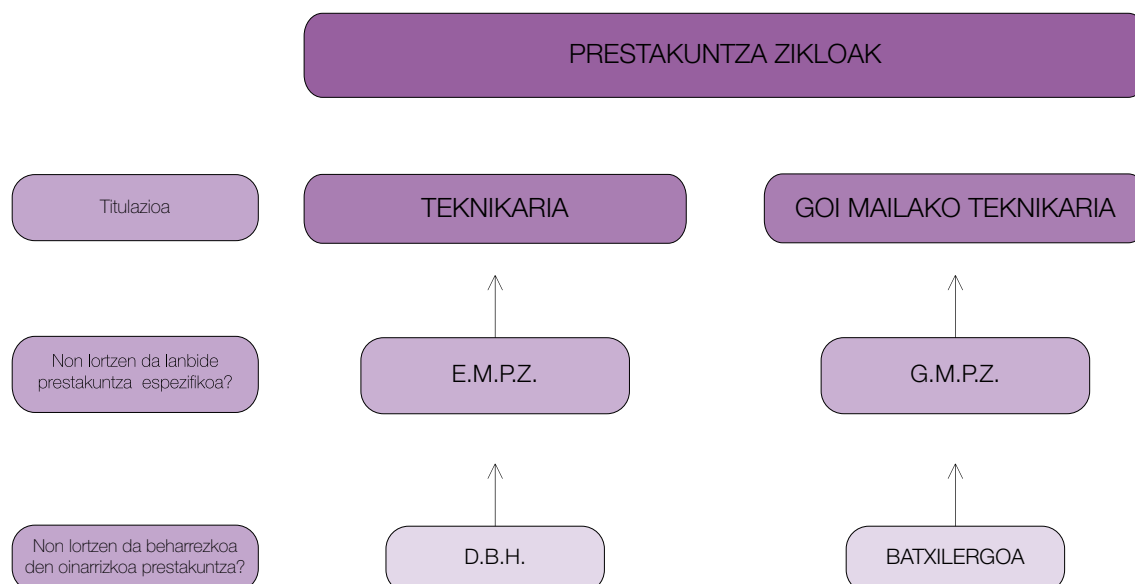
PRESTAKUNTZA ZIKLOAK

Titulazioa

TEKNIKARIA

GOI MAILAKO TEKNIKARIA

Non lortzen da lanbide prestakuntza espezifikoa?

E.M.P.Z.

G.M.P.Z.

Non lortzen da beharrezkoa den oinarrizkoa prestakuntza?

D.B.H.

BATXILERGOA